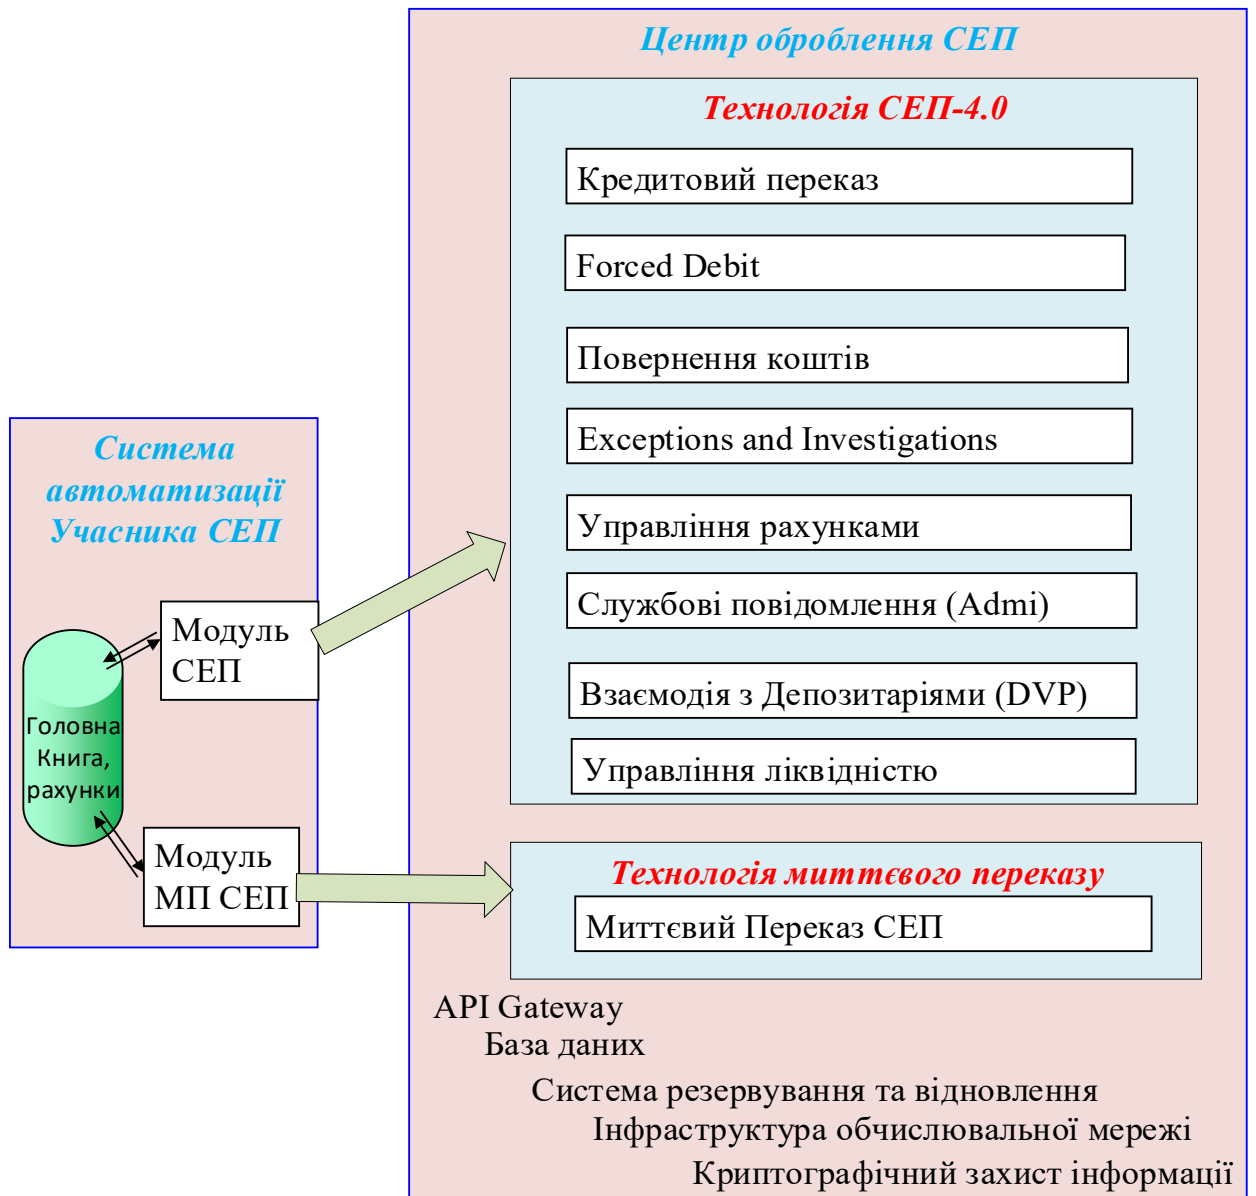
Центр оброблення СЕП

Технологія СЕП-4.0

Кредитовий переказ

Forced Debit

Повернення коштів

Exceptions and Investigations

Управління рахунками

Службові повідомлення (Admi)

Взаємодія з Депозитаріями (DVP)

Управління ліквідністю

Система автоматизації Учасника СЕП

Модуль СЕП

Головна Книга, рахунки

Модуль МП СЕП

Технологія миттєвого переказу

Миттєвий Переказ СЕП

API Gateway

База даних

Система резервування та відновлення

Інфраструктура обчислювальної мережі

Криптографічний захист інформації